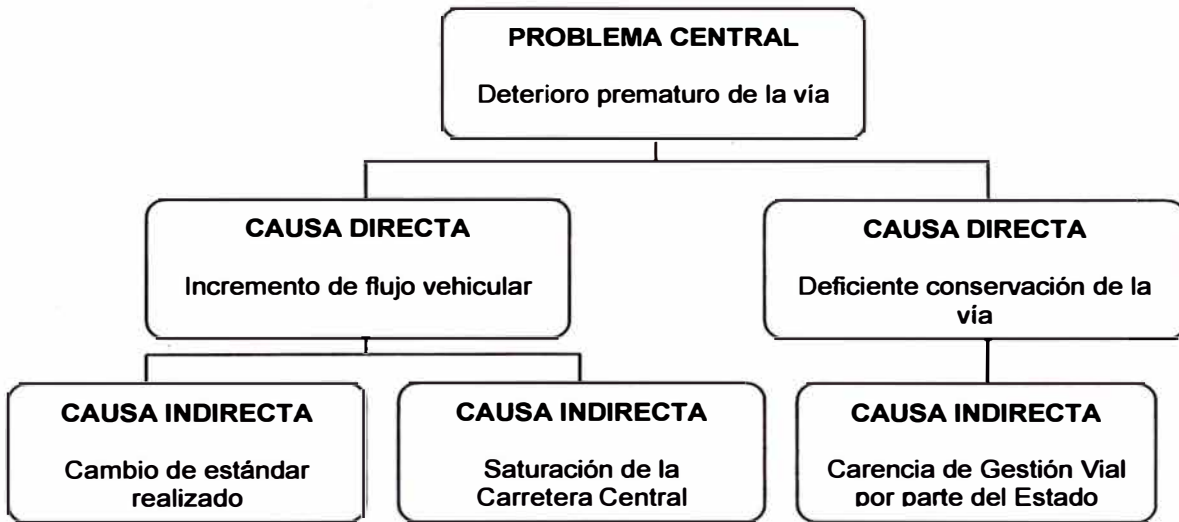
PROBLEMA CENTRAL

Deterioro prematuro de la vía

CAUSA DIRECTA

Incremento de flujo vehicular

CAUSA DIRECTA

Deficiente conservación de la vía

CAUSA INDIRECTA

Cambio de estándar realizado

CAUSA INDIRECTA

Saturación de la Carretera Central

CAUSA INDIRECTA

Carencia de Gestión Vial por parte del Estado